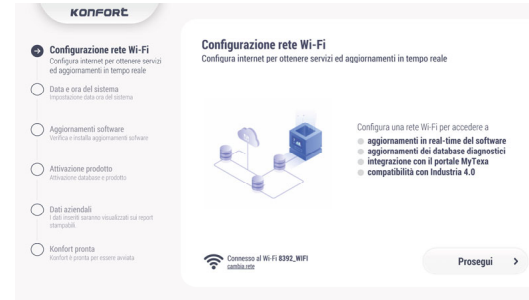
KONFORT

Configurazione rete Wi-Fi
Configura internet per ottenere servizi ed aggiornamenti in tempo reale

Data e ora del sistema
Impostazione data ora del sistema

Aggiornamenti software
Verifica e installa aggiornamenti software

Attivazione prodotto
Attivazione database e prodotto

Dati aziendali
I dati inseriti saranno visualizzati sui report stampabili

Konfort pronta
Konfort è pronta per essere avviata

Configurazione rete Wi-Fi
Configura internet per ottenere servizi ed aggiornamenti in tempo reale

Configura una rete Wi-Fi per accedere a
aggiornamenti in real-time del software
aggiornamenti dei database diagnostici
integrazione con il portale MyTexa
compatibilità con Industria 4.0

Connesso al Wi-Fi 8392_WIFI
cambia rete

Prosegui >